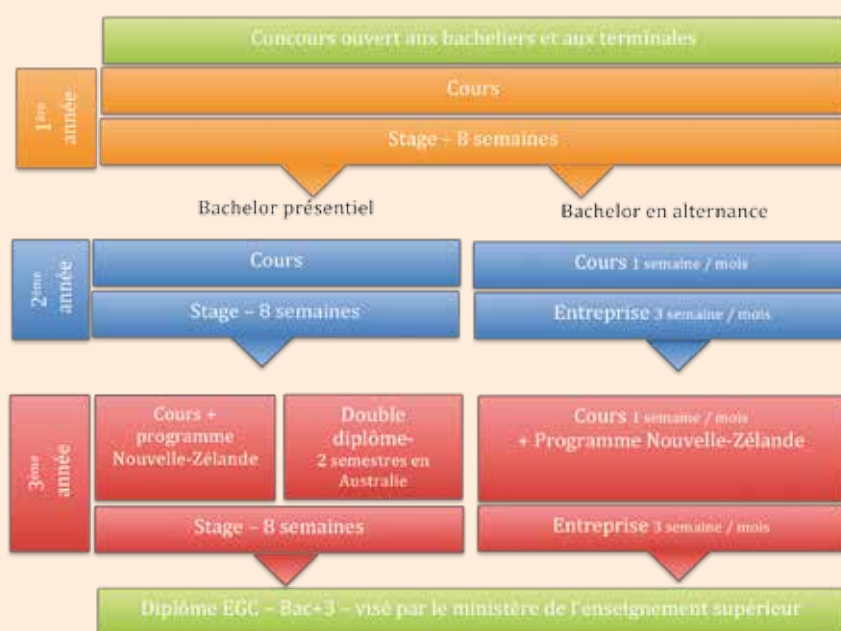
Concours ouvert aux bacheliers et aux terminales

1ère année

Cours

Stage – 8 semaines

Bachelor présentiel

Bachelor en alternance

2ème année

Cours

Stage – 8 semaines

Cours 1 semaine / mois

Entreprise 3 semaine / mois

3ème année

Cours + programme Nouvelle-Zélande

Double diplôme- 2 semestres en Australie

Stage – 8 semaines

Cours 1 semaine / mois + Programme Nouvelle-Zélande

Entreprise 3 semaine / mois

Diplôme EGC – Bac+3 – visé par le ministère de l'enseignement supérieur